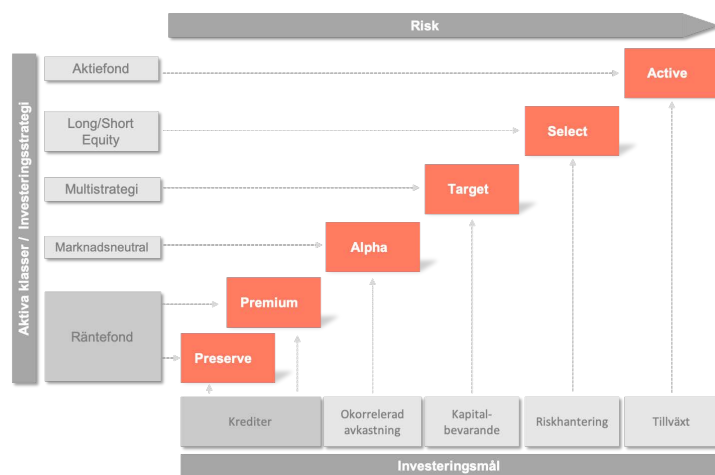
Risk

Aktiva klasser / Investeringsstrategi

Aktiefond

Long/Short Equity

Multistrategi

Marknadsneutral

Räntefond

Active

Select

Target

Alpha

Premium

Preserve

Krediter

Okorrelerad avkastning

Kapitalbevarande

Riskhantering

Tillväxt

Investeringsmål